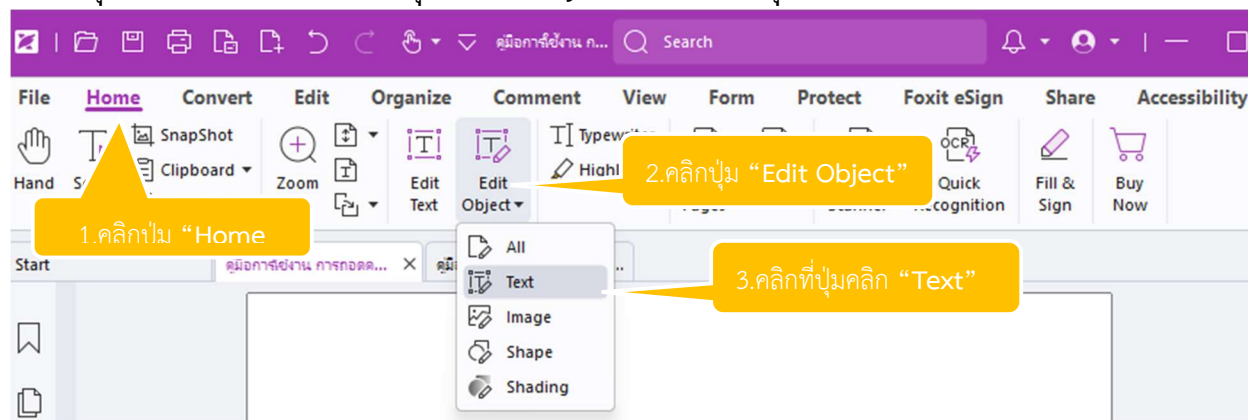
คู่มือการใช้งาน ก... Search

File Home Convert Edit Organize Comment View Form Protect Foxit eSign Share Accessibility

Hand S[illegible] SnapShot Clipboard Zoom Edit Text Edit Object Typewriter Highl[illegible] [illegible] Quick Recognition Fill & Sign Buy Now

1.คลิกปุ่ม “Home

2.คลิกปุ่ม “Edit Object”

Start คู่มือการใช้งาน การกอดด... คู่มื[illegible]

All
Text
Image
Shape
Shading

3.คลิกที่ปุ่มคลิก “Text”